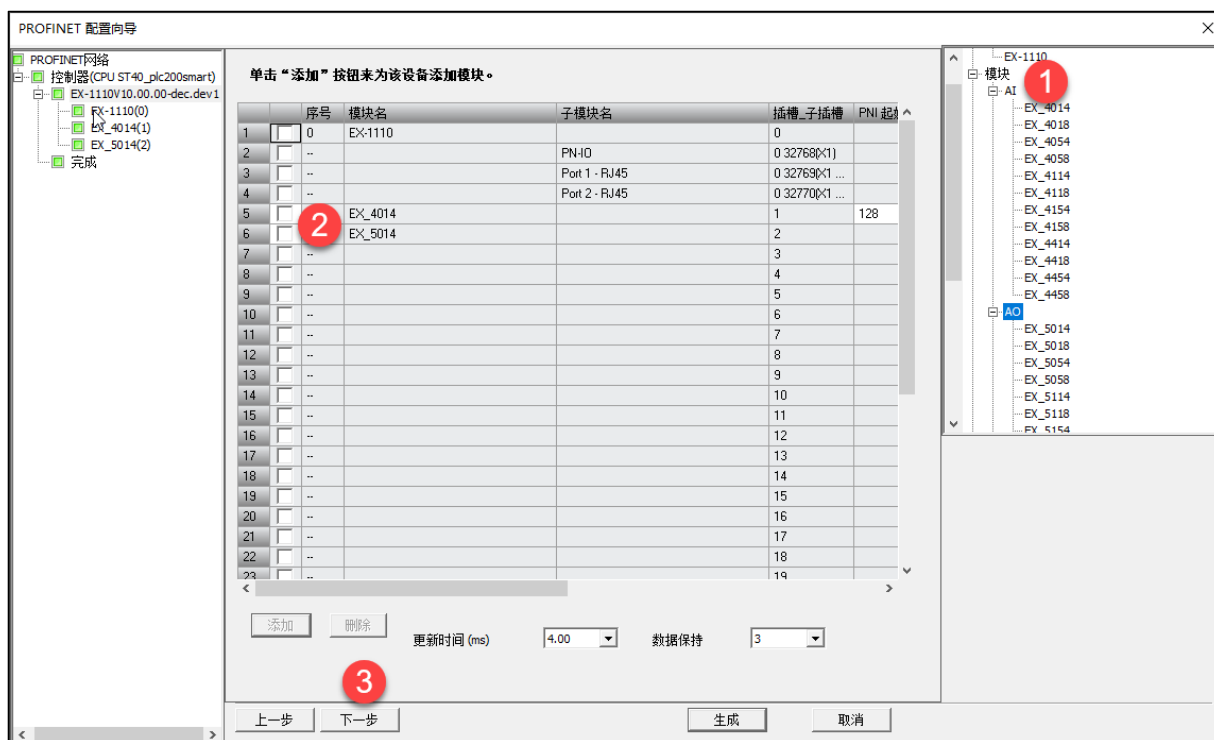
PROFINET 配置向导

PROFINET网络
控制器(CPU ST40_plc200smart)
EX-1110V10.00.00-dec.dev1
EX-1110(0)
EX_4014(1)
EX_5014(2)
完成

单击“添加”按钮来为该设备添加模块。

| | | 序号 | 模块名 | 子模块名 | 插槽_子插槽 | PNI 起 |
|---|---|---|---|---|---|---|
| 1 | | 0 | EX-1110 | | 0 | |
| 2 | | -- | | PN-IO | 0 32768(X1) | |
| 3 | | -- | | Port 1 - RJ45 | 0 32769(X1 ... | |
| 4 | | -- | | Port 2 - RJ45 | 0 32770(X1 ... | |
| 5 | | | EX_4014 | | 1 | 128 |
| 6 | | | EX_5014 | | 2 | |
| 7 | | -- | | | 3 | |
| 8 | | -- | | | 4 | |
| 9 | | -- | | | 5 | |
| 10 | | -- | | | 6 | |
| 11 | | -- | | | 7 | |
| 12 | | -- | | | 8 | |
| 13 | | -- | | | 9 | |
| 14 | | -- | | | 10 | |
| 15 | | -- | | | 11 | |
| 16 | | -- | | | 12 | |
| 17 | | -- | | | 13 | |
| 18 | | -- | | | 14 | |
| 19 | | -- | | | 15 | |
| 20 | | -- | | | 16 | |
| 21 | | -- | | | 17 | |
| 22 | | -- | | | 18 | |
| 23 | | -- | | | 19 | |

添加 删除 更新时间 (ms) 4.00 数据保持 3

上一步 下一步 生成 取消

EX-1110
模块
AI
EX_4014
EX_4018
EX_4054
EX_4058
EX_4114
EX_4118
EX_4154
EX_4158
EX_4414
EX_4418
EX_4454
EX_4458
AO
EX_5014
EX_5018
EX_5054
EX_5058
EX_5114
EX_5118
EX_5154

1
2
3